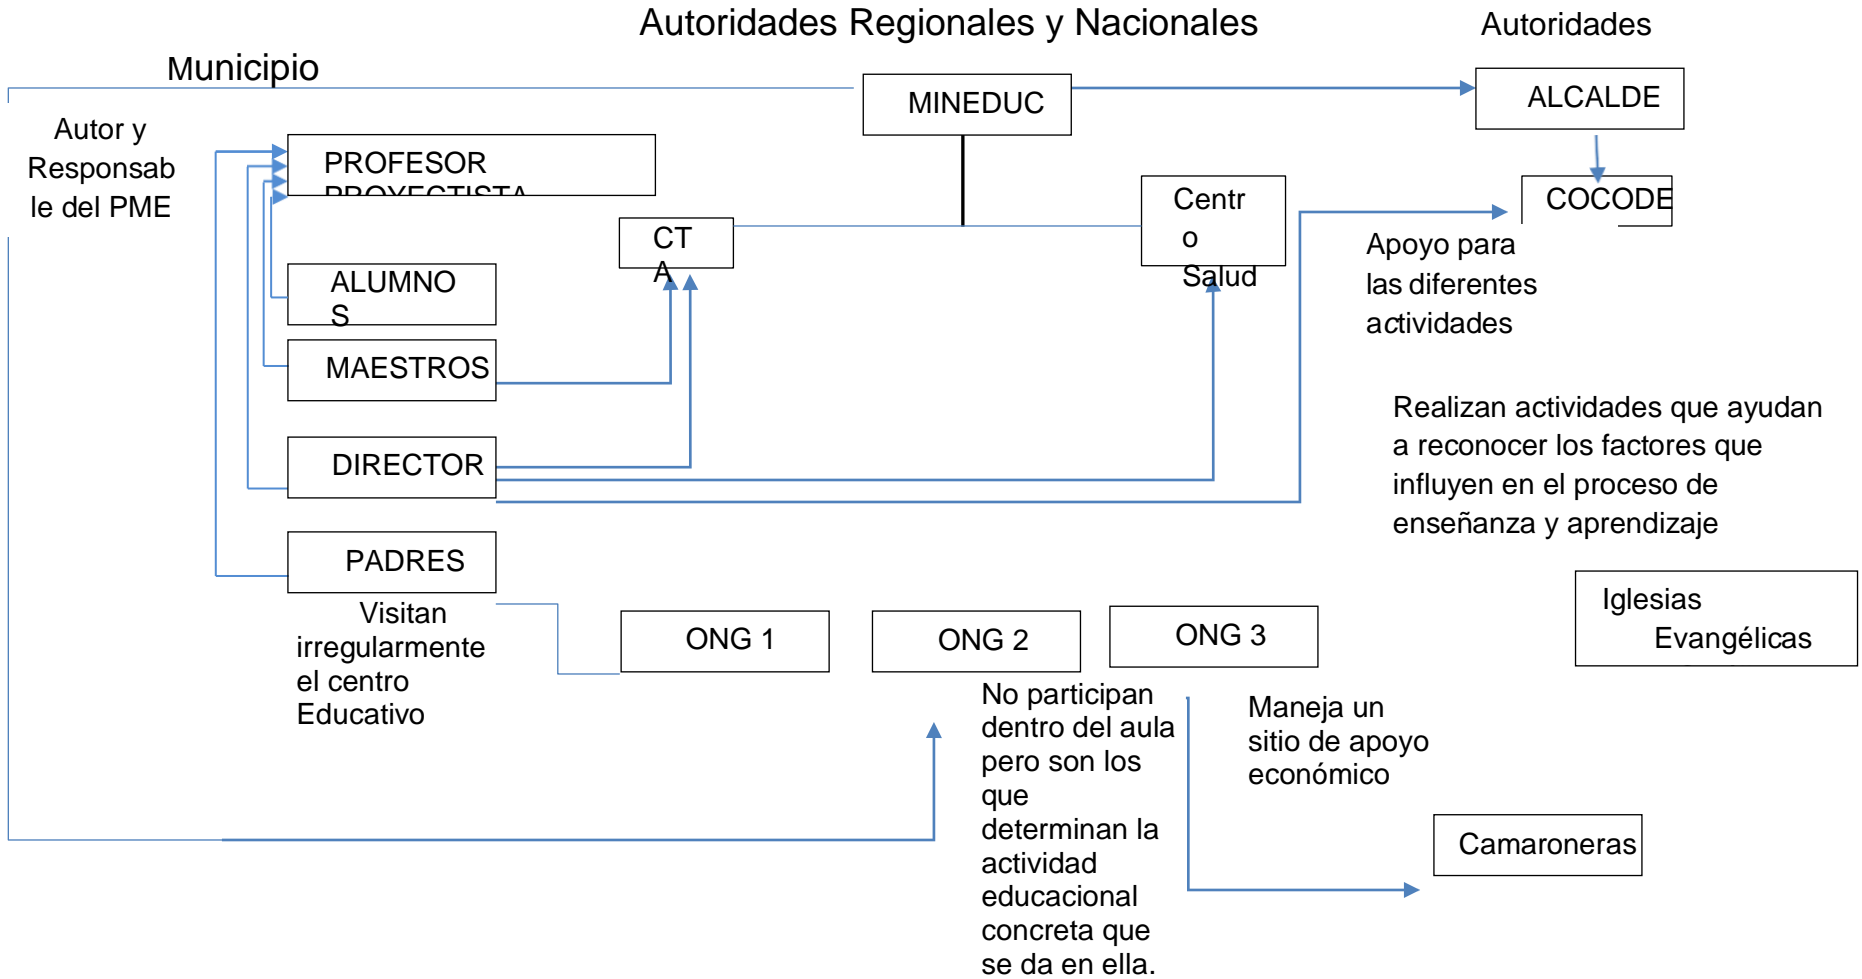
Autoridades Regionales y Nacionales

Autoridades

Municipio

MINEDUC

ALCALDE

Autor y Responsable del PME

PROFESOR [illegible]

CTA

Centro Salud

COCODE

Apoyo para las diferentes actividades

ALUMNOS

MAESTROS

DIRECTOR

Realizan actividades que ayudan a reconocer los factores que influyen en el proceso de enseñanza y aprendizaje

PADRES

Visitan irregularmente el centro Educativo

ONG 1

ONG 2

ONG 3

Iglesias Evangélicas

No participan dentro del aula pero son los que determinan la actividad educacional concreta que se da en ella.

Maneja un sitio de apoyo económico

Camaroneras